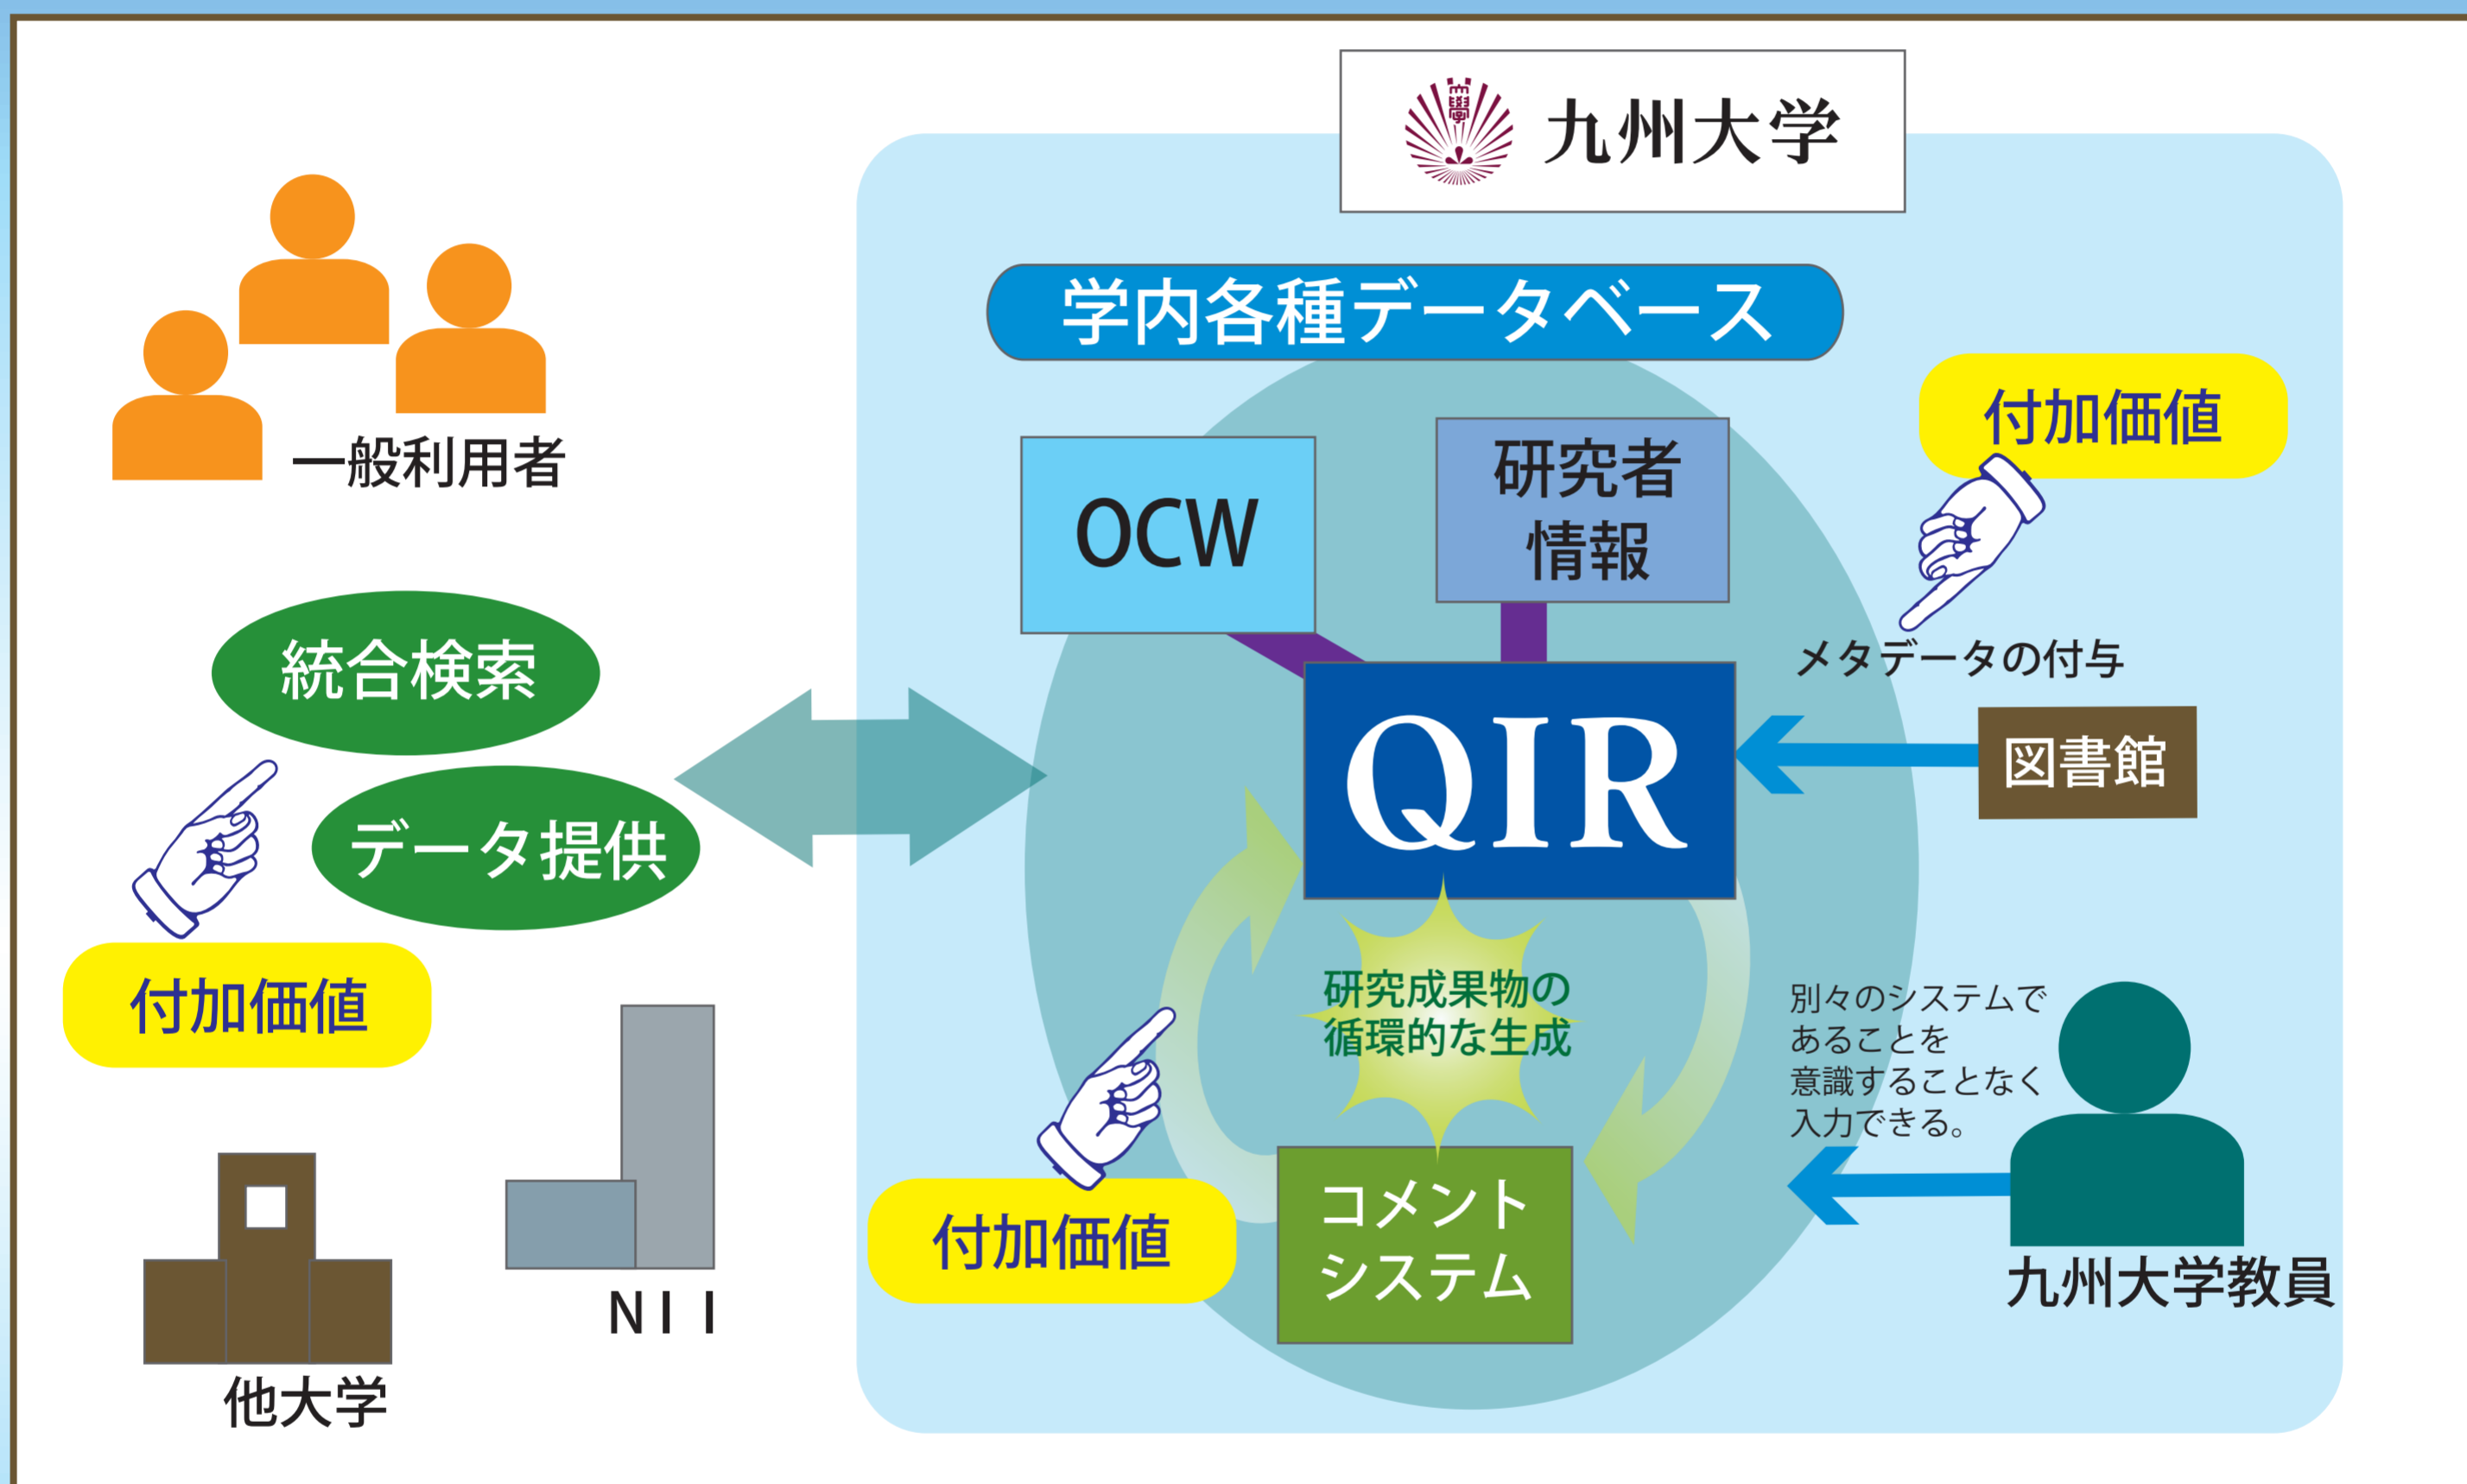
九州大学

一般利用者

学内各種データベース

付加価値

OCW

研究者情報

メタデータの付与

統合検索

データ提供

QIR

図書館

付加価値

研究成果物の循環的な生成

別々のシステムであることを意識することなく入力できる。

付加価値

コメントシステム

九州大学教員

N I I

他大学